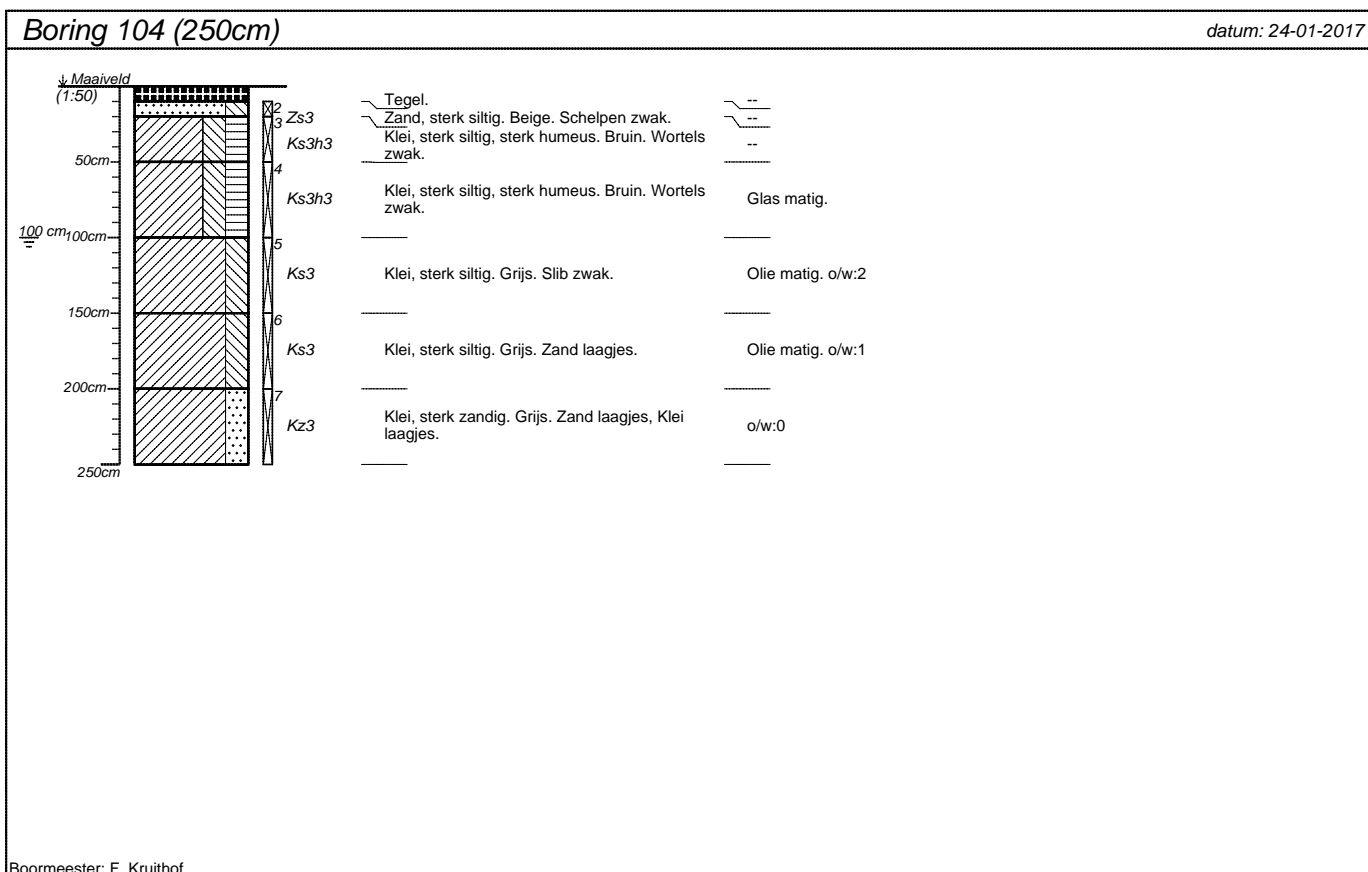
Boring 104 (250cm)

datum: 24-01-2017

Maaiveld
(1:50)

50cm

100 cm 100cm

150cm

200cm

250cm

2
3
4
5
6
7

Zs3
Ks3h3
Ks3h3
Ks3
Ks3
Kz3

Tegel.
Zand, sterk siltig. Beige. Schelpen zwak.
Klei, sterk siltig, sterk humeus. Bruin. Wortels zwak.

Klei, sterk siltig, sterk humeus. Bruin. Wortels zwak.

Klei, sterk siltig. Grijs. Slib zwak.

Klei, sterk siltig. Grijs. Zand laagjes.

Klei, sterk zandig. Grijs. Zand laagjes, Klei laagjes.

--
--
--

Glas matig.

Olie matig. o/w:2

Olie matig. o/w:1

o/w:0

Boormeester: F. Kruithof